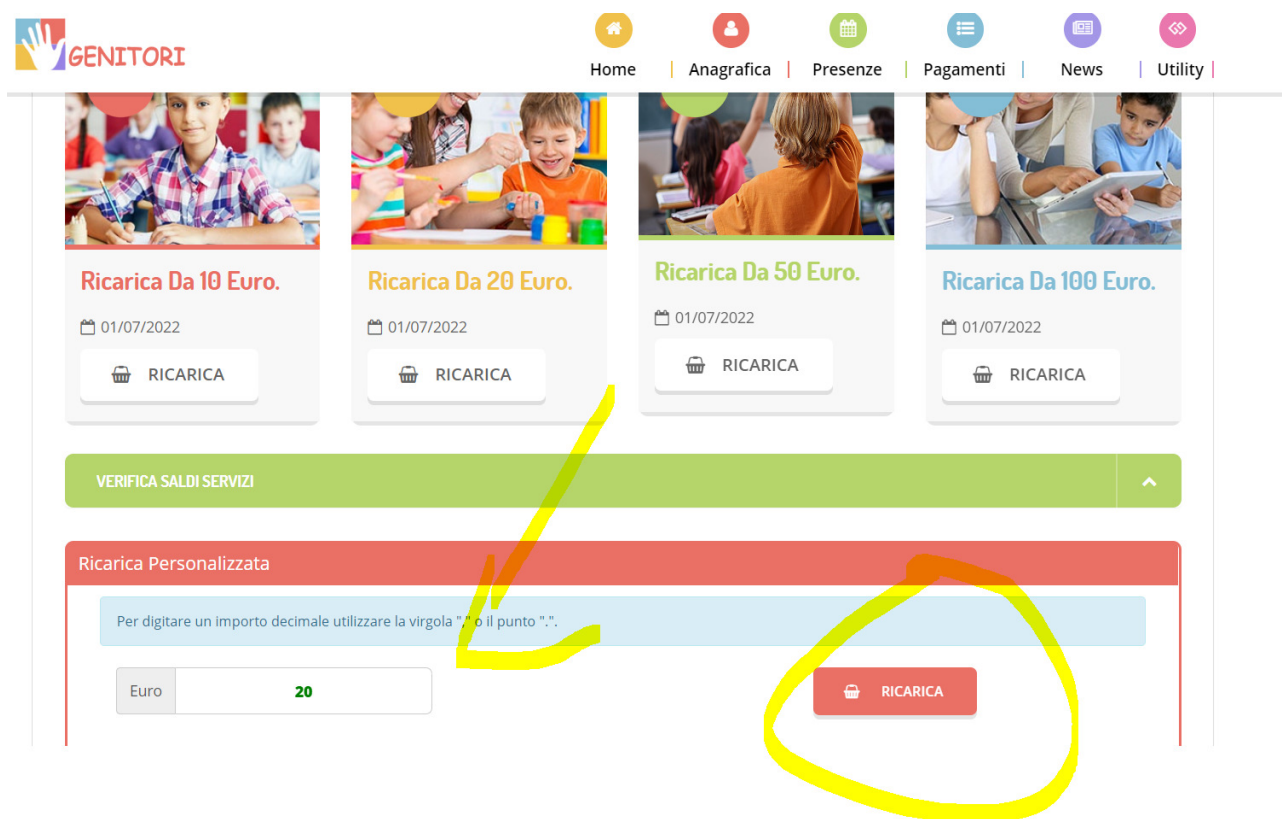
GENITORI

Home | Anagrafica | Presenze | Pagamenti | News | Utility |

Ricarica Da 10 Euro.

01/07/2022

RICARICA

Ricarica Da 20 Euro.

01/07/2022

RICARICA

Ricarica Da 50 Euro.

01/07/2022

RICARICA

Ricarica Da 100 Euro.

01/07/2022

RICARICA

VERIFICA SALDI SERVIZI

Ricarica Personalizzata

Per digitare un importo decimale utilizzare la virgola "," o il punto ".".

Euro 20

RICARICA